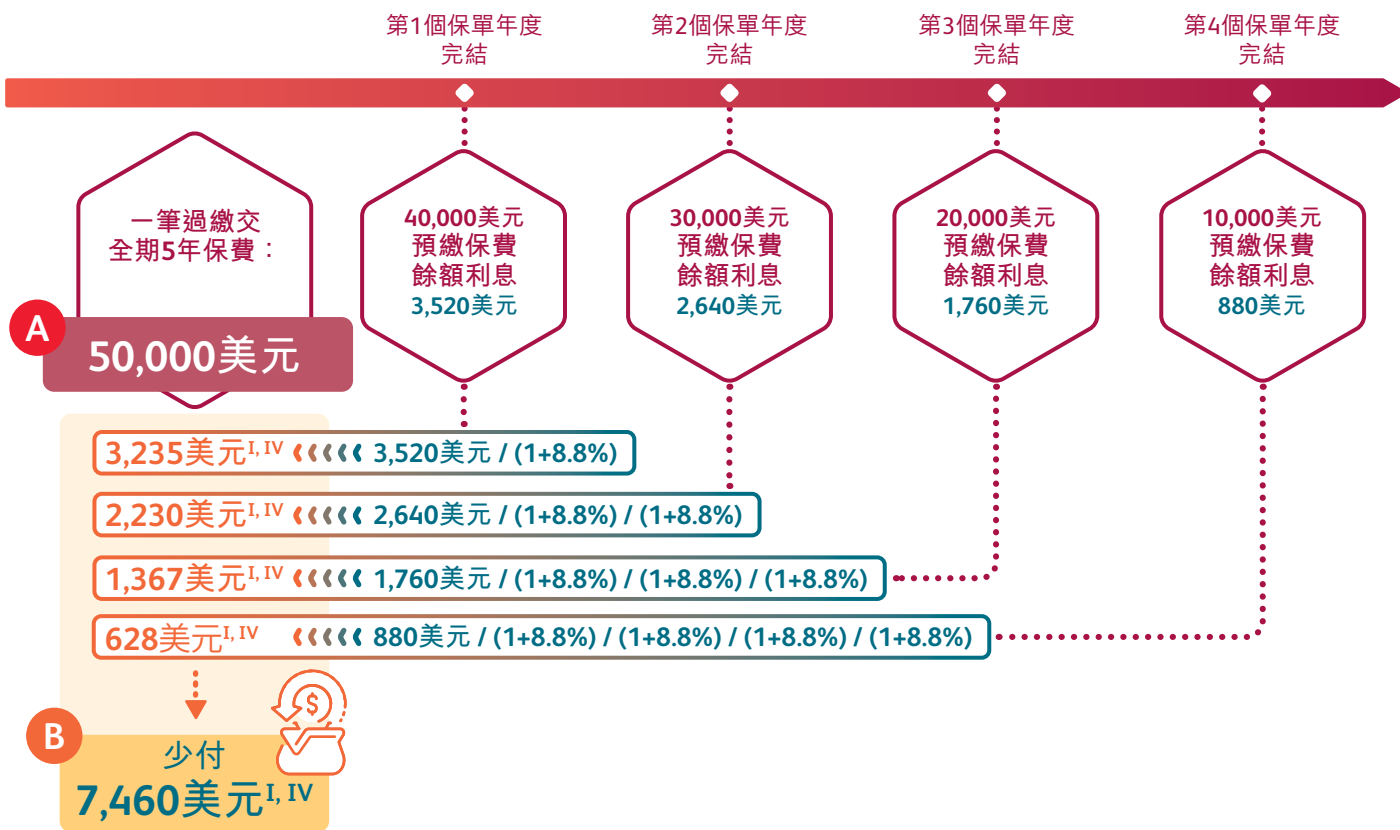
第1個保單年度完結

第2個保單年度完結

第3個保單年度完結

第4個保單年度完結

一筆過繳交全期5年保費：

A

50,000美元

40,000美元預繳保費餘額利息 3,520美元

30,000美元預繳保費餘額利息 2,640美元

20,000美元預繳保費餘額利息 1,760美元

10,000美元預繳保費餘額利息 880美元

3,235美元$^{I, IV}$ 3,520美元 / (1+8.8%)

2,230美元$^{I, IV}$ 2,640美元 / (1+8.8%) / (1+8.8%)

1,367美元$^{I, IV}$ 1,760美元 / (1+8.8%) / (1+8.8%) / (1+8.8%)

628美元$^{I, IV}$ 880美元 / (1+8.8%) / (1+8.8%) / (1+8.8%) / (1+8.8%)

B

少付

7,460美元$^{I, IV}$